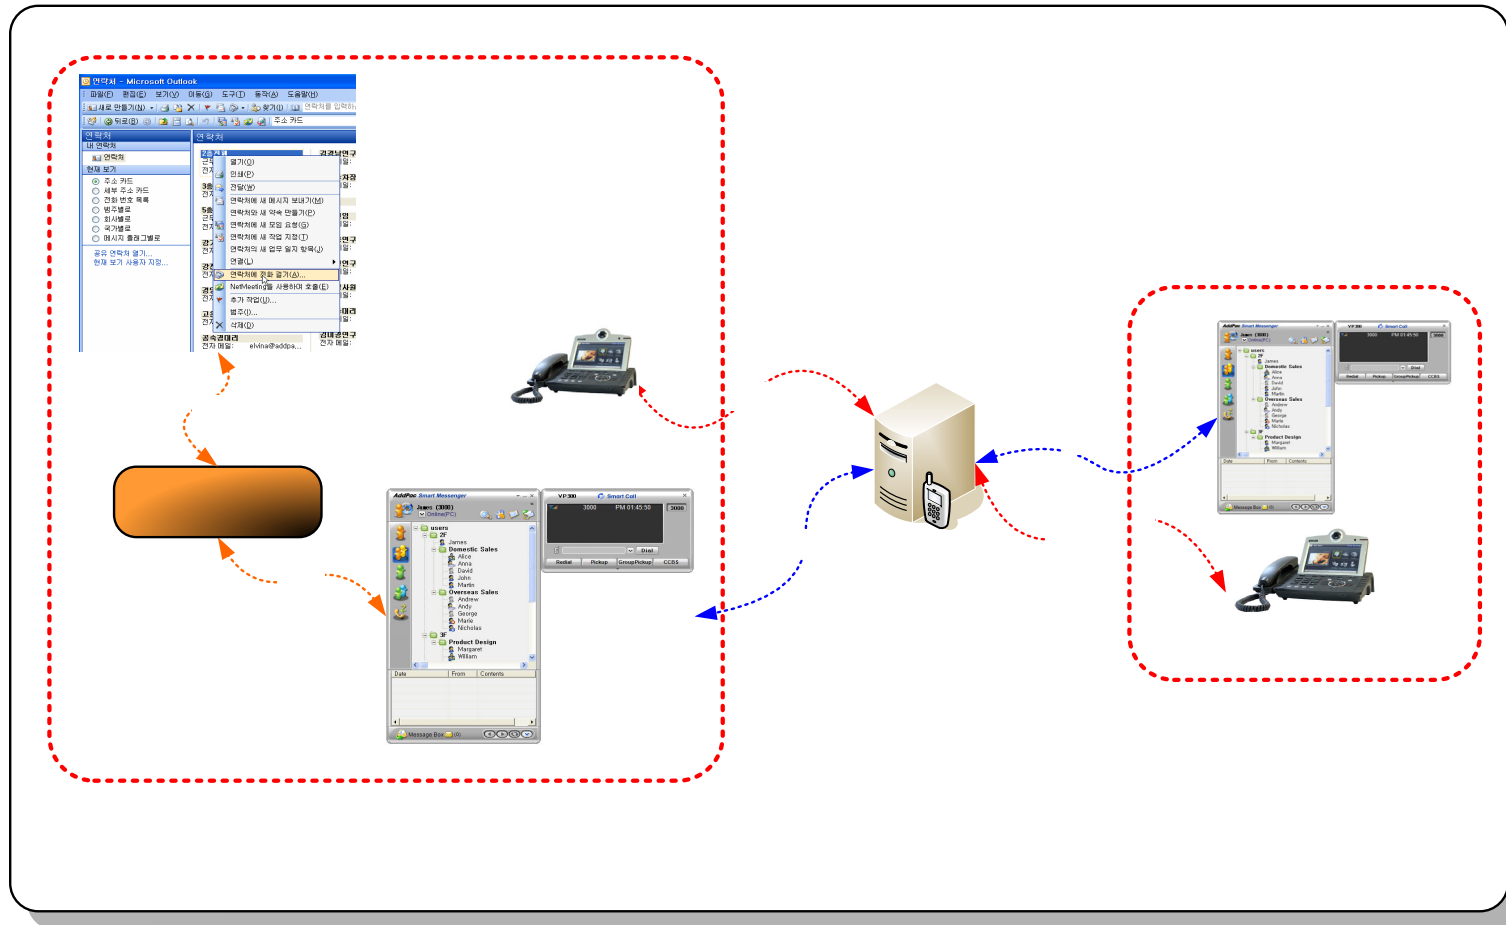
연락처 - Microsoft Outlook
파일(F) 편집(E) 보기(V) 이동(G) 도구(T) 동작(A) 도움말(H)
새로 만들기(N) 찾기(I) 연락처를 입력하
뒤로(B) 주소 카드
연락처
내 연락처
연락처
현재 보기
주소 카드
세부 주소 카드
전화 번호 목록
범주별로
회사별로
국가별로
메시지 플래그별로
공유 연락처 열기...
현재 보기 사용자 지정...
연락처
열기(O)
인쇄(P)
전달(W)
연락처에 새 메시지 보내기(M)
연락처와 새 약속 만들기(P)
연락처에 새 모임 요청(G)
연락처에 새 작업 지정(T)
연락처의 새 업무 일지 항목(J)
연결(L)
연락처에 전화 걸기(A)...
NetMeeting을 사용하여 호출(E)
추가 작업(U)...
범주(I)...
삭제(D)
공숙경대리
전자 메일: elvina@addpa...
김대경연구
전자 메일:

AddPac Smart Messenger
James (3000)
Online(PC)
users
2F
James
Domestic Sales
Alice
Anna
David
John
Martin
Overseas Sales
Andrew
Andy
George
Marie
Nicholas
3F
Product Design
Margaret
William
Date From Contents
Message Box (0)
VP300 Smart Call
3000 PM 01:45:50 3000
Dial
Redial Pickup GroupPickup CCBS

AddPac Smart Messenger
James (3000)
Online(PC)
users
2F
James
Domestic Sales
Alice
Anna
David
John
Martin
Overseas Sales
Andrew
Andy
George
Marie
Nicholas
3F
Product Design
Margaret
William
Date From Contents
Message Box (0)
VP300 Smart Call
3000 PM 01:45:50 3000
Dial
Redial Pickup GroupPickup CCBS